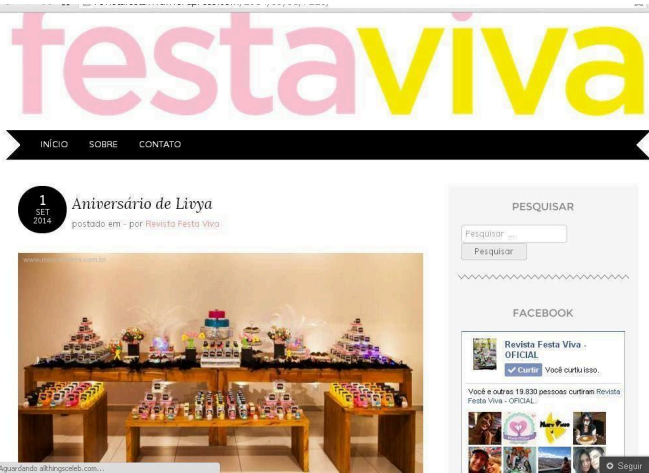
festaviva

INÍCIO SOBRE CONTATO

1 SET 2014

Aniversário de Livya

postado em - por Revista Festa Viva

PESQUISAR

Pesquisar ...

Pesquisar

FACEBOOK

Revista Festa Viva - OFICIAL

Curtir Você curtiu isso.

Você e outras 19.830 pessoas curtiram Revista Festa Viva - OFICIAL.

Aguardando allthingsceleb.com...

Seguir